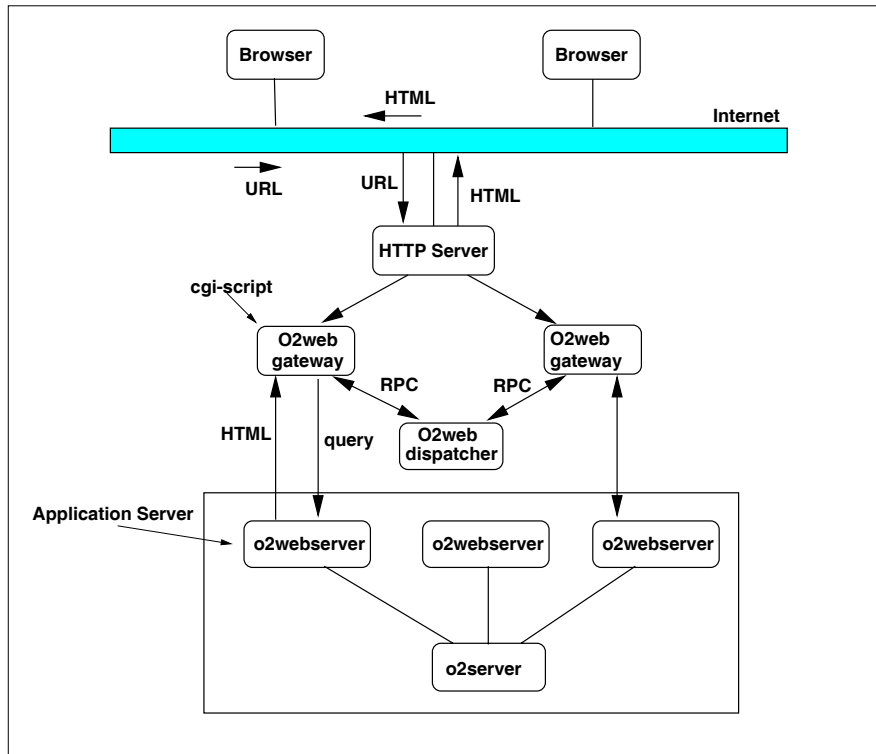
Browser

Browser

HTML

Internet

URL

URL

HTML

HTTP Server

cgi-script

O2web gateway

O2web gateway

RPC

RPC

HTML

query

O2web dispatcher

Application Server

o2webserver

o2webserver

o2webserver

o2server